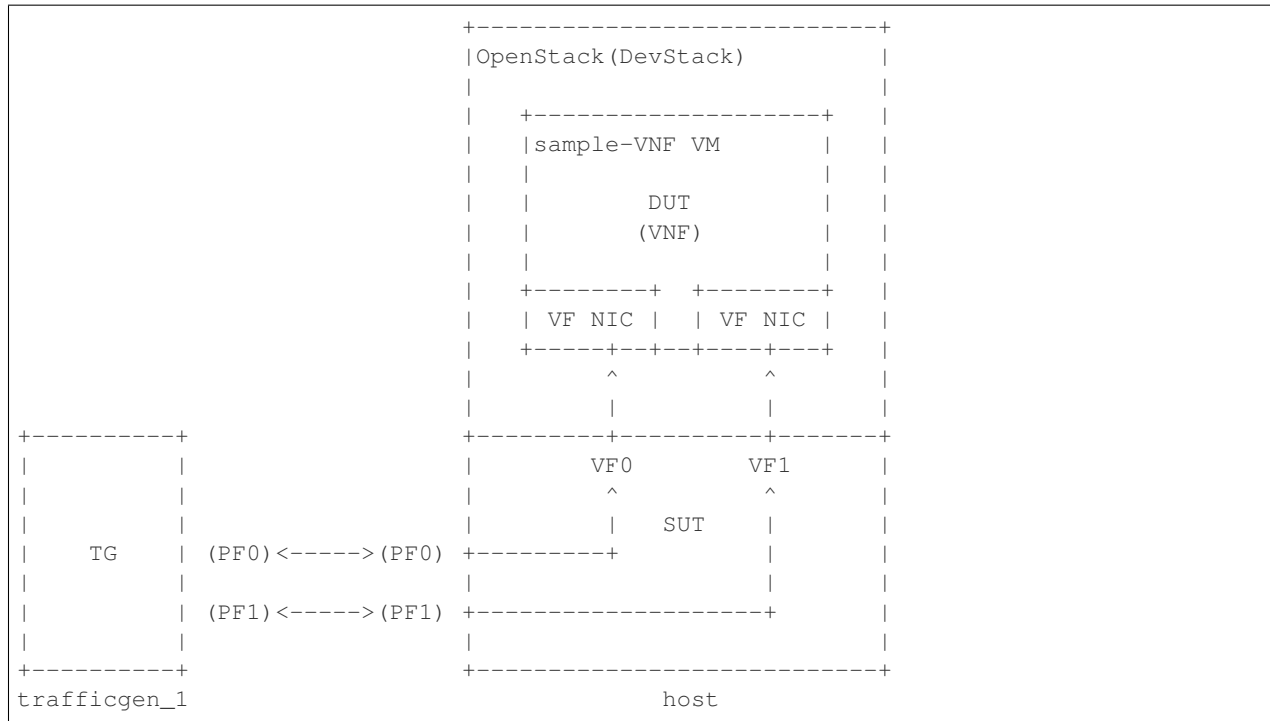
```
                              +----------------------------+
                              |OpenStack(DevStack)         |
                              |                            |
                              |   +--------------------+   |
                              |   |sample-VNF VM       |   |
                              |   |                    |   |
                              |   |        DUT         |   |
                              |   |       (VNF)        |   |
                              |   |                    |   |
                              |   +--------+  +--------+   |
                              |   | VF NIC |  | VF NIC |   |
                              |   +-----+--+--+----+---+   |
                              |         ^          ^       |
                              |         |          |       |
+----------+                  +---------+----------+-------+
|          |                  |        VF0        VF1      |
|          |                  |         ^          ^       |
|          |                  |         |   SUT    |       |
|    TG    | (PF0)<----->(PF0) +---------+          |       |
|          |                  |                    |       |
|          | (PF1)<----->(PF1) +--------------------+       |
|          |                  |                            |
+----------+                  +----------------------------+
trafficgen_1                               host
```